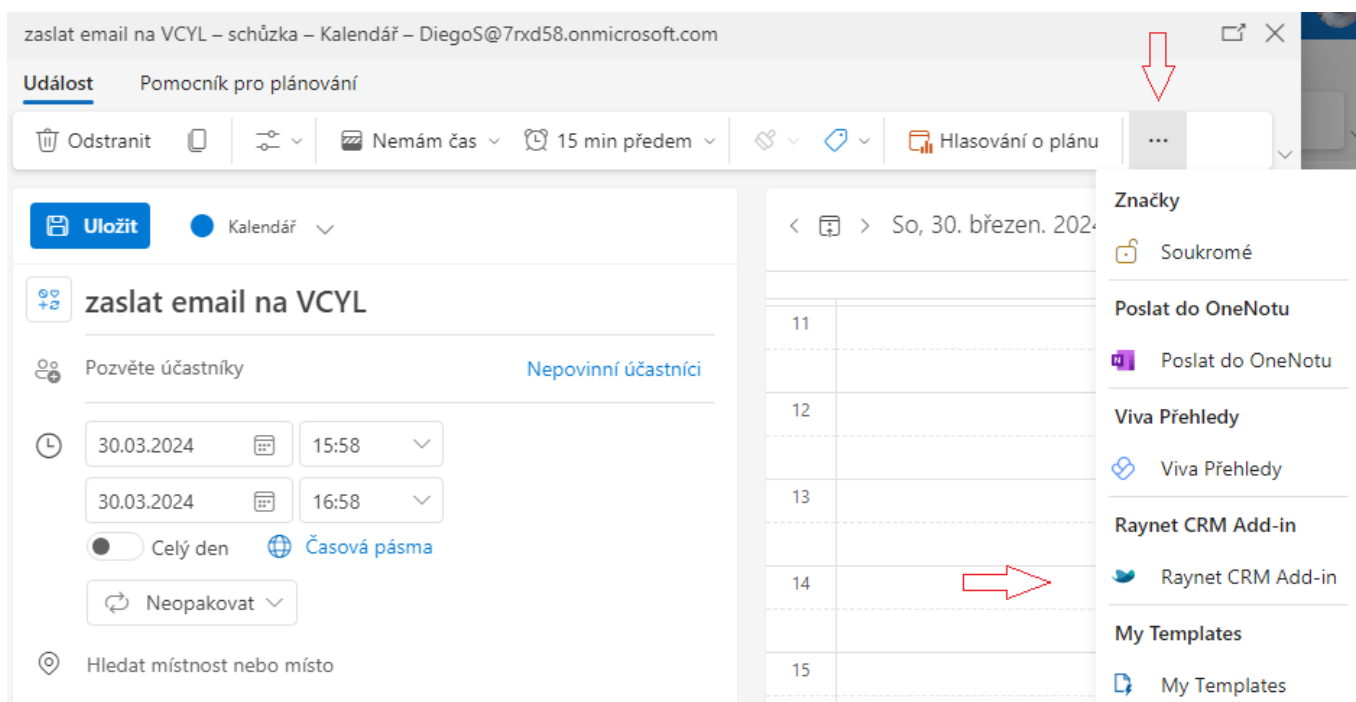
zaslat email na VCYL – schůzka – Kalendář – DiegoS@7rxd58.onmicrosoft.com

Událost Pomocník pro plánování

Odstranit Nemám čas 15 min předem Hlasování o plánu ···

Uložit Kalendář

zaslat email na VCYL

Pozvěte účastníky Nepovinní účastníci

30.03.2024 15:58
30.03.2024 16:58

Celý den Časová pásma

Neopakovat

Hledat místnost nebo místo

So, 30. březen. 2024

11
12
13
14
15

Značky
Soukromé
Poslat do OneNotu
Poslat do OneNotu
Viva Přehledy
Viva Přehledy
Raynet CRM Add-in
Raynet CRM Add-in
My Templates
My Templates